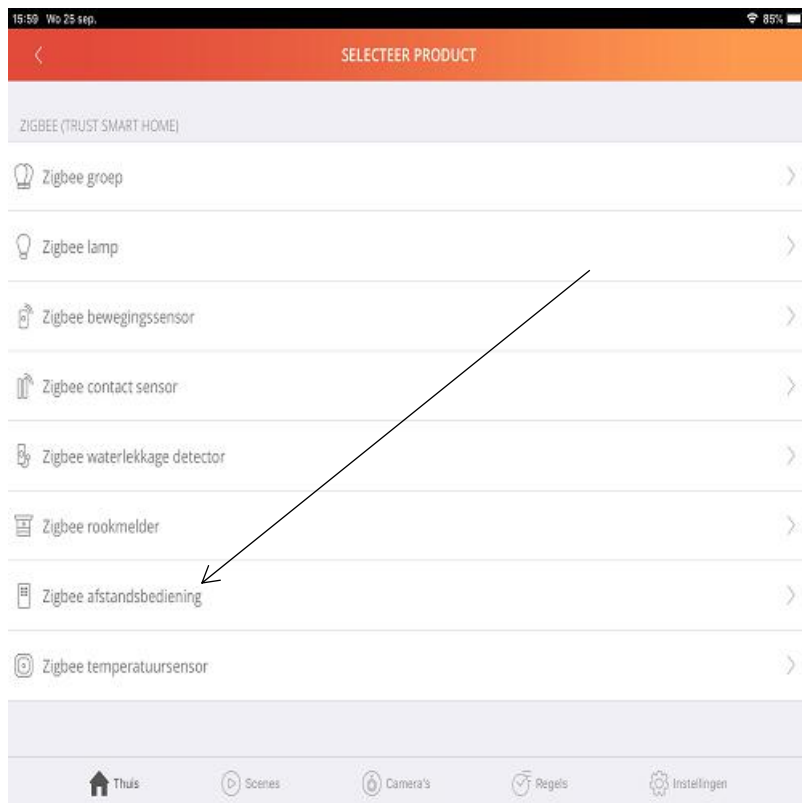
15:59 Wo 25 sep.

85%

SELECTEER PRODUCT

ZIGBEE (TRUST SMART HOME)

Zigbee groep

Zigbee lamp

Zigbee bewegingssensor

Zigbee contact sensor

Zigbee waterlekkage detector

Zigbee rookmelder

Zigbee afstandsbediening

Zigbee temperatuursensor

Thuis

Scenes

Camera's

Regels

Instellingen